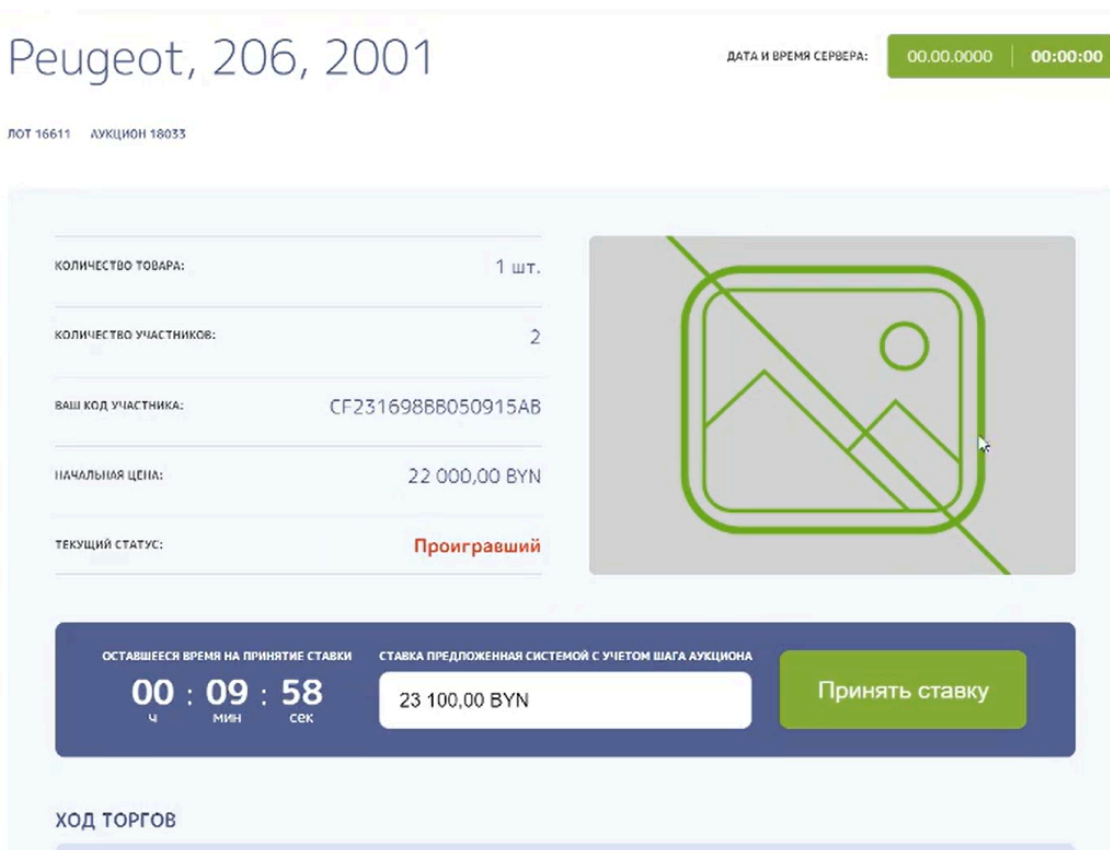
Peugeot, 206, 2001

ДАТА И ВРЕМЯ СЕРВЕРА: 00.00.0000 00:00:00

ЛОТ 16611 АУКЦИОН 18033

| | |
|---|---|
| КОЛИЧЕСТВО ТОВАРА: | 1 шт. |
| КОЛИЧЕСТВО УЧАСТНИКОВ: | 2 |
| ВАШ КОД УЧАСТНИКА: | CF231698BB050915AB |
| НАЧАЛЬНАЯ ЦЕНА: | 22 000,00 BYN |
| ТЕКУЩИЙ СТАТУС: | Проигравший |

ОСТАВШЕЕСЯ ВРЕМЯ НА ПРИНЯТИЕ СТАВКИ

00 : 09 : 58
ч мин сек

СТАВКА ПРЕДЛОЖЕННАЯ СИСТЕМОЙ С УЧЕТОМ ШАГА АУКЦИОНА

23 100,00 BYN

Принять ставку

ХОД ТОРГОВ